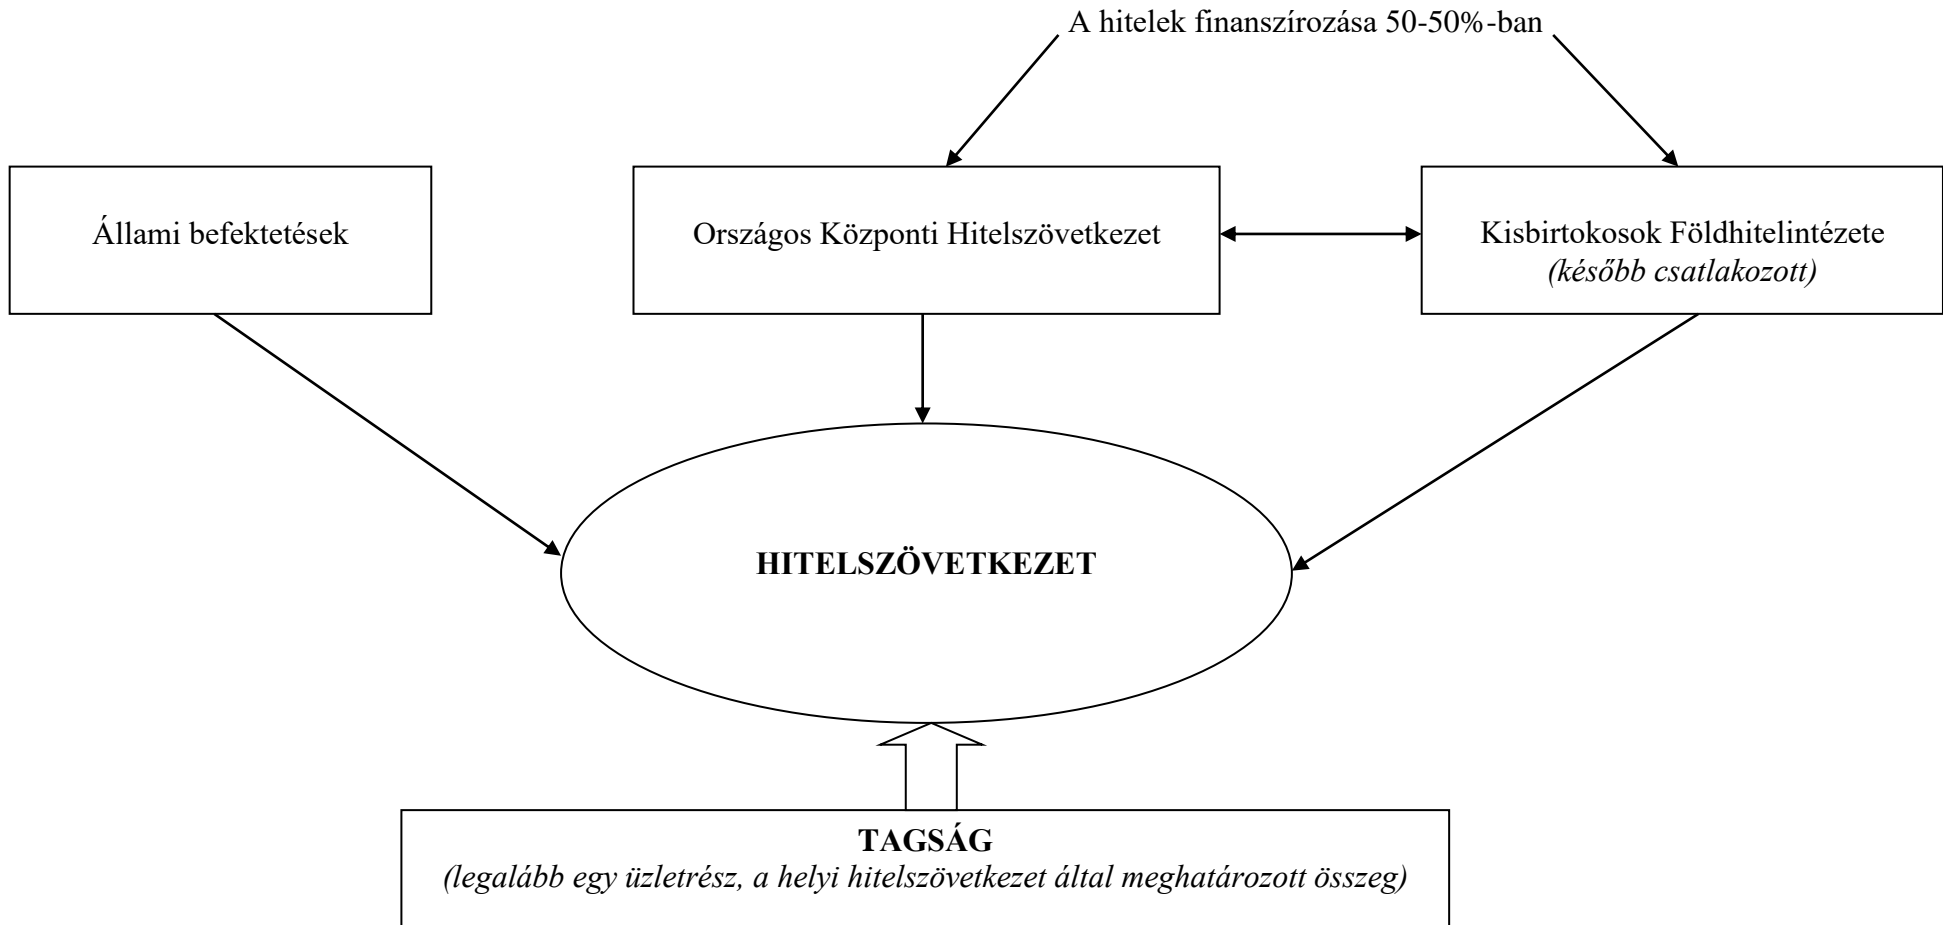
A hitelek finanszírozása 50-50%-ban

Állami befektetések

Országos Központi Hitelszövetkezet

Kisbirtokosok Földhitelintézete
*(később csatlakozott)*

**HITELSZÖVETKEZET**

**TAGSÁG**
*(legalább egy üzletrész, a helyi hitelszövetkezet által meghatározott összeg)*